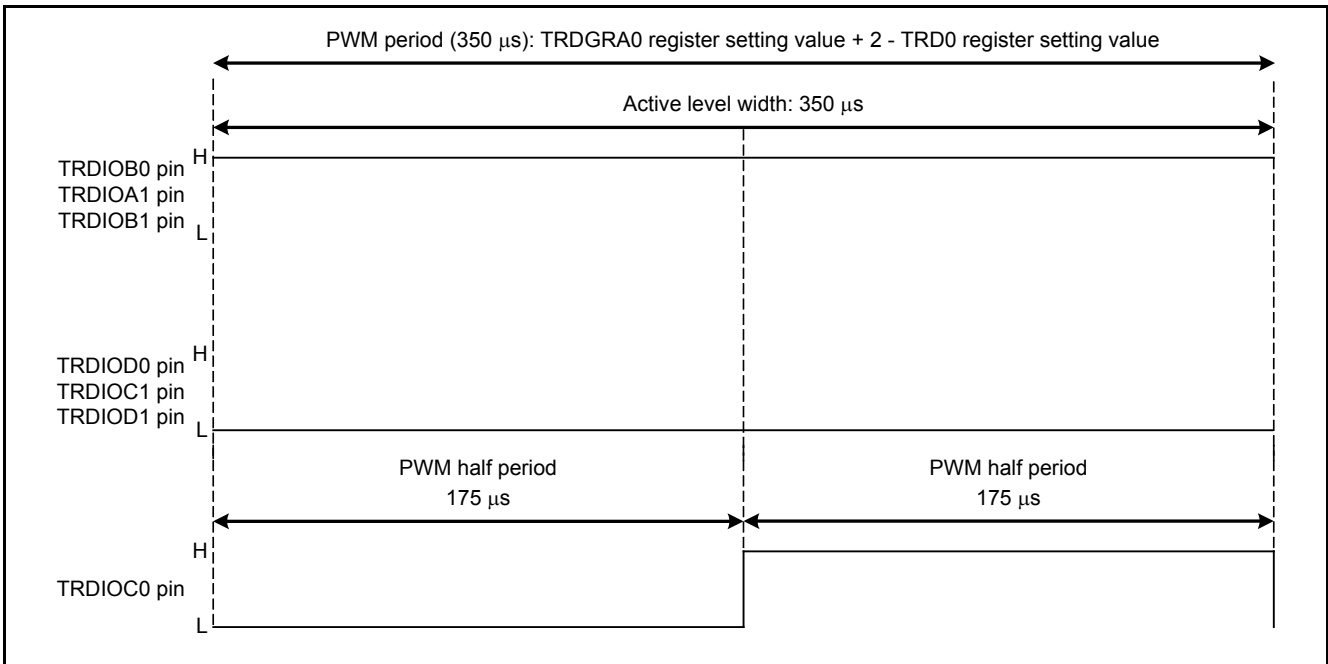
PWM period (350 μs): TRDGRA0 register setting value + 2 - TRD0 register setting value

Active level width: 350 μs

TRDIOB0 pin
TRDIOA1 pin
TRDIOB1 pin

H
L

TRDIOD0 pin
TRDIOC1 pin
TRDIOD1 pin

H
L

PWM half period
175 μs

PWM half period
175 μs

H
TRDIOC0 pin
L